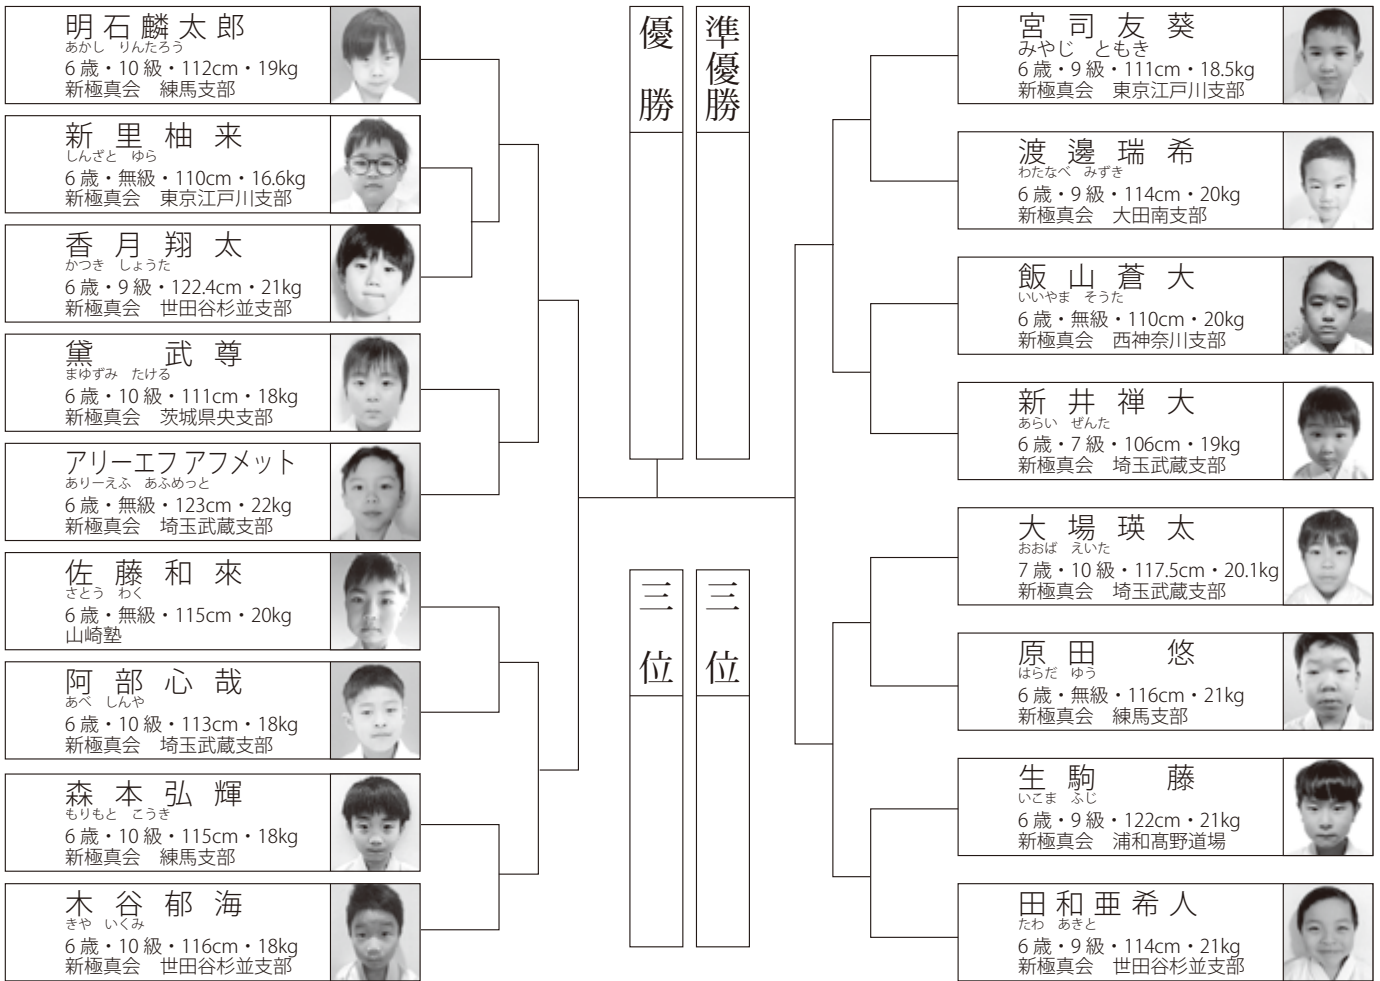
明石麟太郎
あかし りんたろう
6歳・10級・112cm・19kg
新極真会 練馬支部

新里柚来
しんざと ゆら
6歳・無級・110cm・16.6kg
新極真会 東京江戸川支部

香月翔太
かつき しょうた
6歳・9級・122.4cm・21kg
新極真会 世田谷杉並支部

黛 武尊
まゆずみ たける
6歳・10級・111cm・18kg
新極真会 茨城県央支部

アリーエフ アフメット
ありーえふ あふめっと
6歳・無級・123cm・22kg
新極真会 埼玉武蔵支部

佐藤和來
さとう わく
6歳・無級・115cm・20kg
山崎塾

阿部心哉
あべ しんや
6歳・10級・113cm・18kg
新極真会 埼玉武蔵支部

森本弘輝
もりもと こうき
6歳・10級・115cm・18kg
新極真会 練馬支部

木谷郁海
きや いくみ
6歳・10級・116cm・18kg
新極真会 世田谷杉並支部

優勝

準優勝

三位

三位

宮司友葵
みやじ ともき
6歳・9級・111cm・18.5kg
新極真会 東京江戸川支部

渡邊瑞希
わたなべ みずき
6歳・9級・114cm・20kg
新極真会 大田南支部

飯山蒼大
いいやま そうた
6歳・無級・110cm・20kg
新極真会 西神奈川支部

新井禅大
あらい ぜんた
6歳・7級・106cm・19kg
新極真会 埼玉武蔵支部

大場瑛太
おおば えいた
7歳・10級・117.5cm・20.1kg
新極真会 埼玉武蔵支部

原田 悠
はらだ ゆう
6歳・無級・116cm・21kg
新極真会 練馬支部

生駒 藤
いこま ふじ
6歳・9級・122cm・21kg
新極真会 浦和髙野道場

田和亜希人
たわ あきと
6歳・9級・114cm・21kg
新極真会 世田谷杉並支部